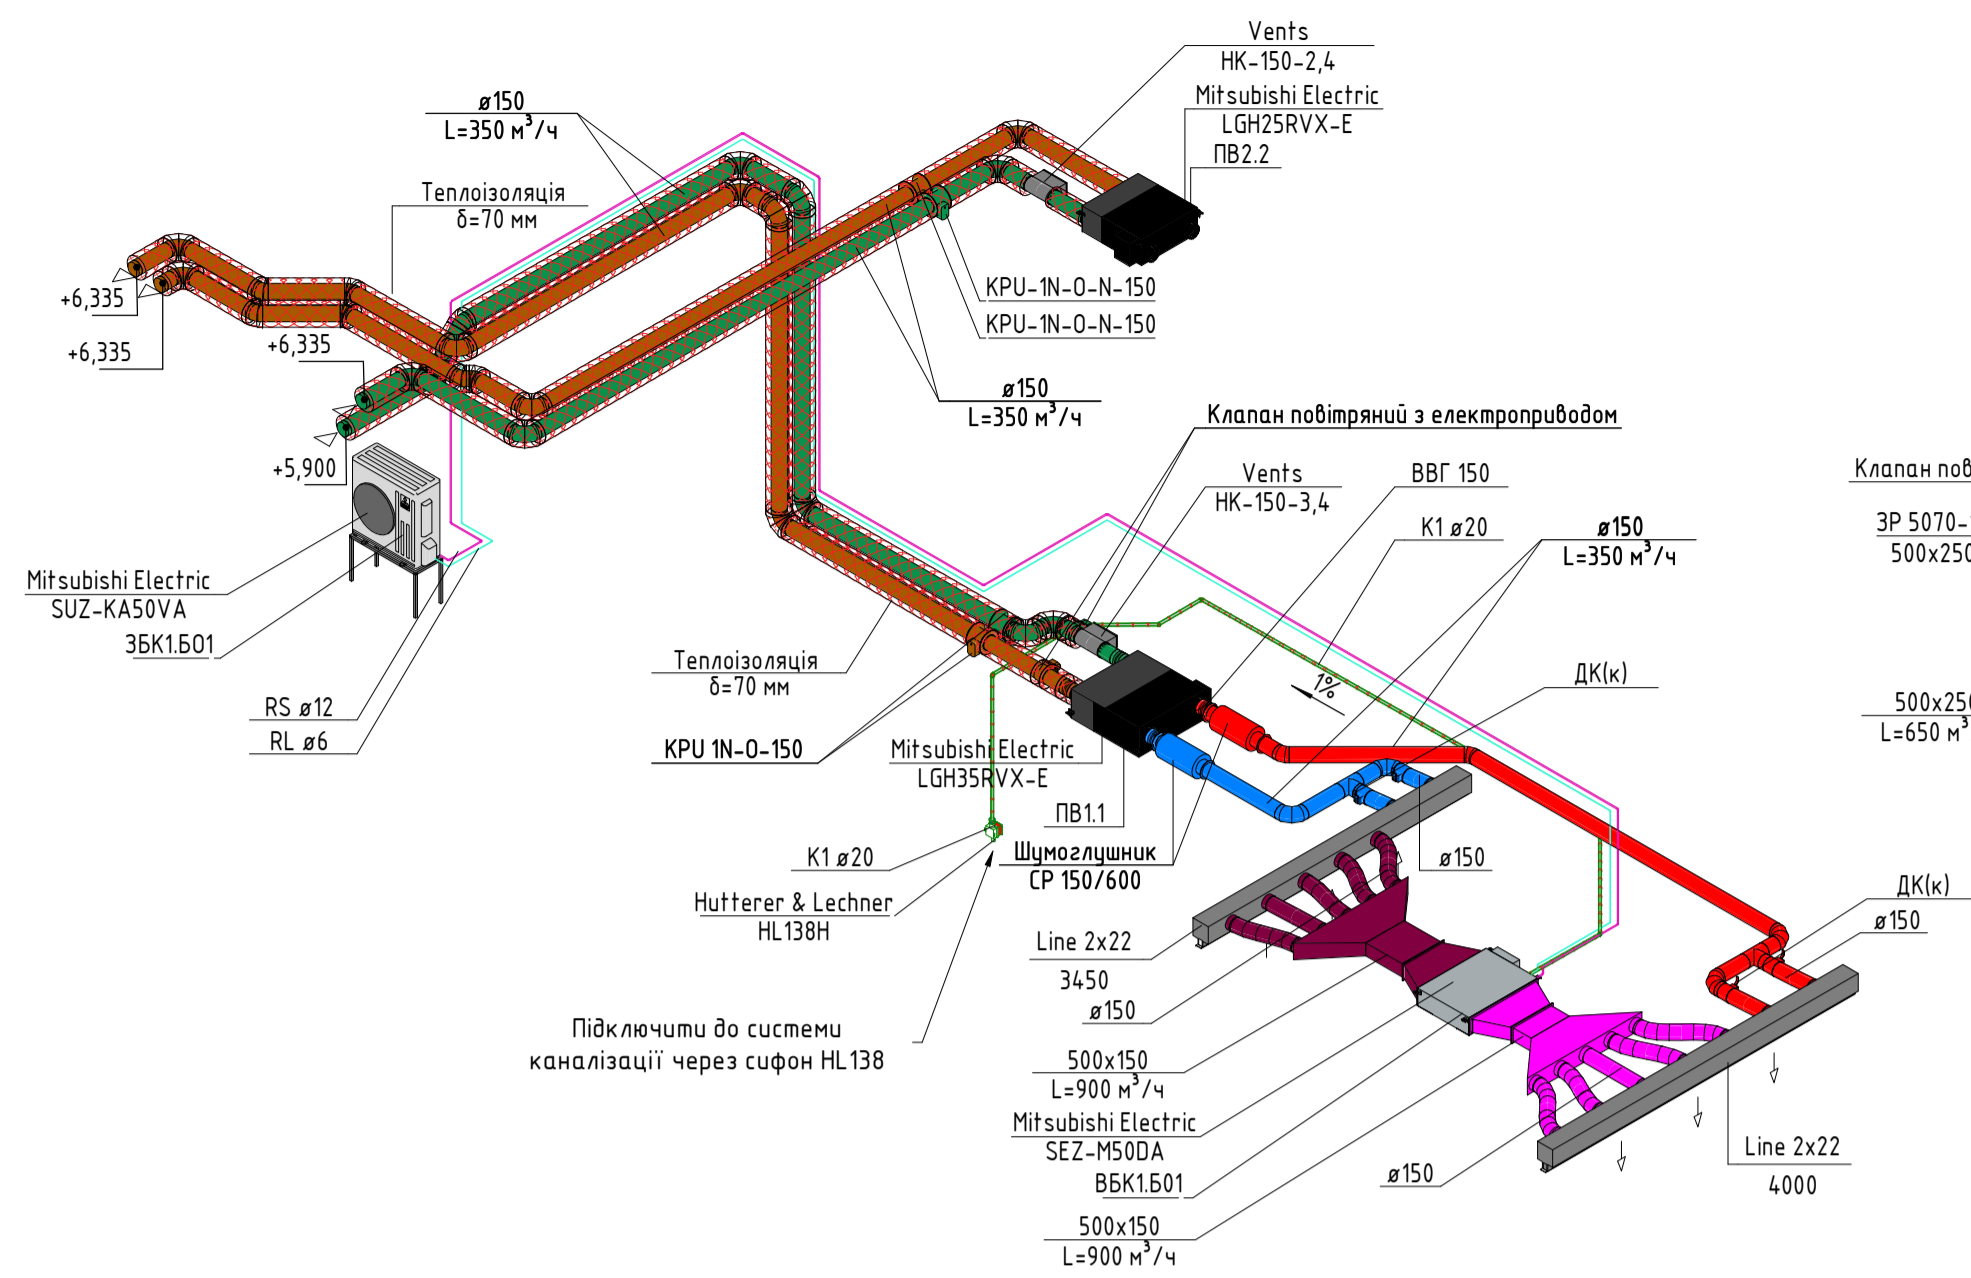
Vents
НК-150-2,4
Mitsubishi Electric
LGH25RVX-E
ПВ2.2

ø150
L=350 м$^3$/ч

Теплоізоляція
δ=70 мм

+6,335
+6,335
+6,335
+5,900

KPU-1N-0-N-150
KPU-1N-0-N-150

ø150
L=350 м$^3$/ч

Клапан повітряний з електроприводом

Клапан пов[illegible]

Vents
НК-150-3,4
ВВГ 150
К1 ø20
ø150
L=350 м$^3$/ч

ЗР 5070-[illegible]
500x250

Mitsubishi Electric
SUZ-KA50VA
ЗБК1.Б01

1%
ДК(к)

500x250
L=650 м$^3$

RS ø12
RL ø6

Теплоізоляція
δ=70 мм

KPU 1N-0-150
Mitsubishi Electric
LGH35RVX-E
ПВ1.1

К1 ø20
Hutterer & Lechner
HL138H

Шумоглушник
СР 150/600
ø150

ДК(к)
ø150

Line 2x22
3450
ø150

Підключити до системи
каналізації через сифон HL138

500x150
L=900 м$^3$/ч
Mitsubishi Electric
SEZ-M50DA
ВБК1.Б01

ø150

Line 2x22
4000

500x150
L=900 м$^3$/ч